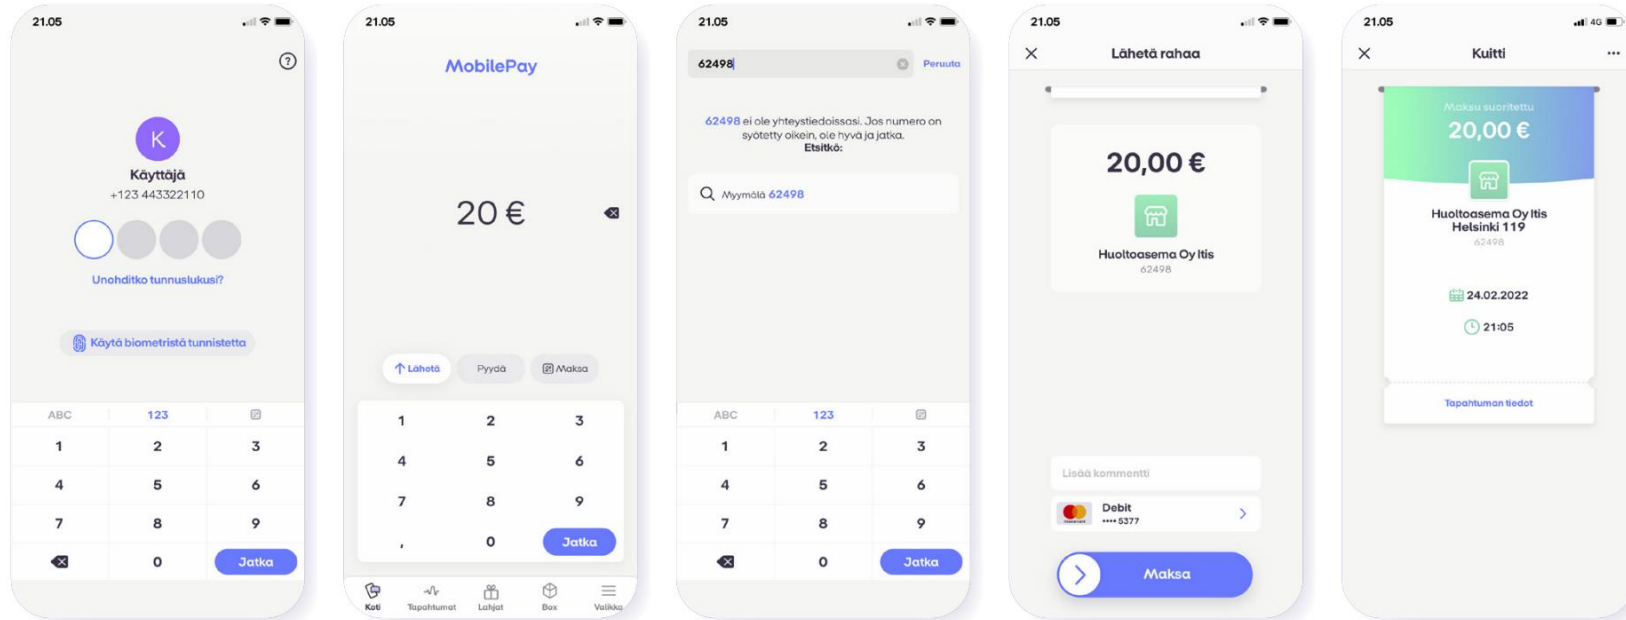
21.05

?

K

Käyttäjä

+123 443322110

Unohditko tunnuslukusi?

Käytä biometristä tunnistetta

ABC 123

1 2 3
4 5 6
7 8 9
0 Jatka

21.05

MobilePay

20 €

Lähetä Pyydä Maksa

1 2 3
4 5 6
7 8 9
, 0 Jatka

Koti Tapahtumat Lahjat Box Valikko

21.05

62498 Peruuta

62498 ei ole yhteystiedoissasi. Jos numero on syötetty oikein, ole hyvä ja jatka. Etsitkö:

Myymälä 62498

ABC 123

1 2 3
4 5 6
7 8 9
0 Jatka

21.05

Lähetä rahaa

20,00 €

Huoltoasema Oy Itis
62498

Lisää kommentti

Debit
•••• 5377

Maksa

21.05 4G

Kuitti

Maksu suoritettu

20,00 €

Huoltoasema Oy Itis
Helsinki 119
62498

24.02.2022

21:05

Tapahtuman tiedot